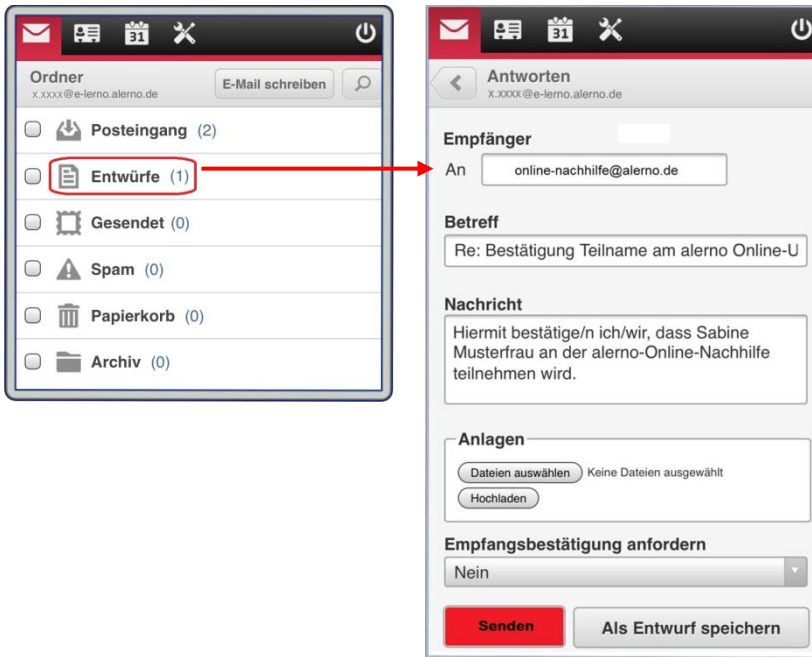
31

Ordner
x.xxxx@e-lerno.alerno.de

E-Mail schreiben

Posteingang (2)

Entwürfe (1)

Gesendet (0)

Spam (0)

Papierkorb (0)

Archiv (0)

31

Antworten
x.xxxx@e-lerno.alerno.de

Empfänger

An online-nachhilfe@alerno.de

Betreff

Re: Bestätigung Teilname am alerno Online-U

Nachricht

Hiermit bestätige/n ich/wir, dass Sabine Musterfrau an der alerno-Online-Nachhilfe teilnehmen wird.

Anlagen

Dateien auswählen Keine Dateien ausgewählt

Hochladen

Empfangsbestätigung anfordern

Nein

Senden

Als Entwurf speichern